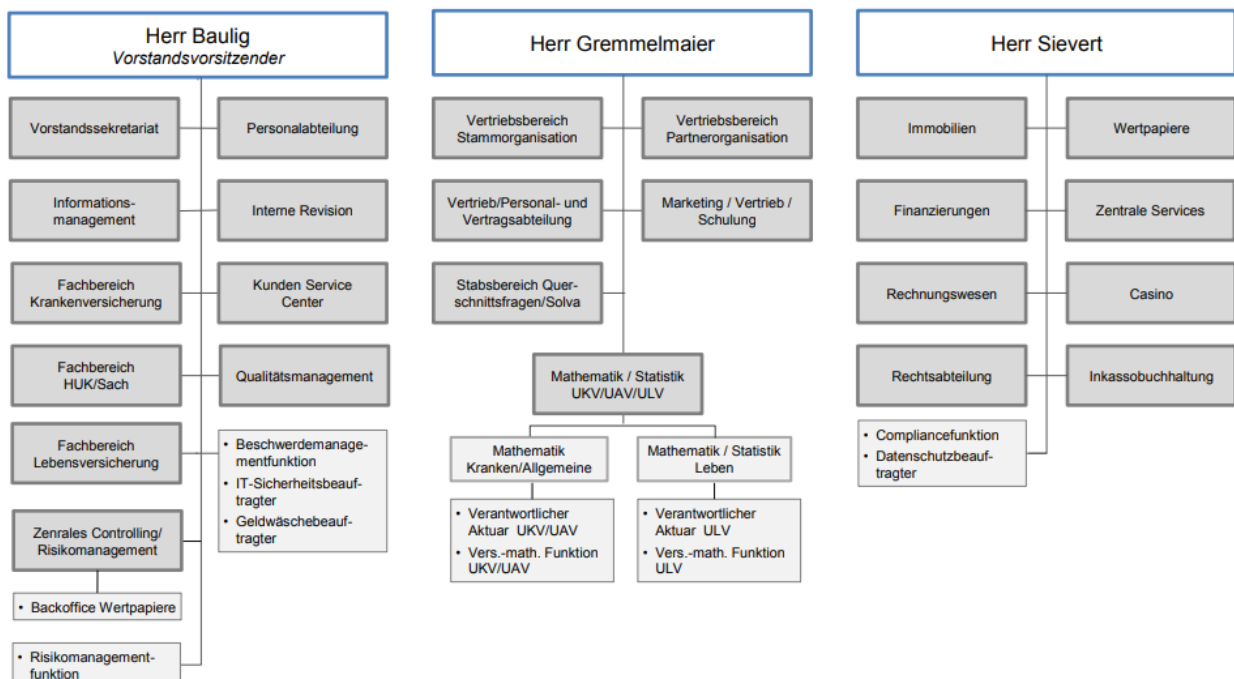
Herr Baulig
*Vorstandsvorsitzender*

Vorstandssekretariat

Personalabteilung

Informationsmanagement

Interne Revision

Fachbereich Krankenversicherung

Kunden Service Center

Fachbereich HUK/Sach

Qualitätsmanagement

Fachbereich Lebensversicherung

• Beschwerdemanagementfunktion
• IT-Sicherheitsbeauftragter
• Geldwäschebeauftragter

Zenrales Controlling/ Risikomanagement

• Backoffice Wertpapiere

• Risikomanagementfunktion

Herr Gremmelmaier

Vertriebsbereich Stammorganisation

Vertriebsbereich Partnerorganisation

Vertrieb/Personal- und Vertragsabteilung

Marketing / Vertrieb / Schulung

Stabsbereich Querschnittsfragen/Solva

Mathematik / Statistik UKV/UAV/ULV

Mathematik Kranken/Allgemeine

Mathematik / Statistik Leben

• Verantwortlicher Aktuar UKV/UAV
• Vers.-math. Funktion UKV/UAV

• Verantwortlicher Aktuar ULV
• Vers.-math. Funktion ULV

Herr Sievert

Immobilien

Wertpapiere

Finanzierungen

Zentrale Services

Rechnungswesen

Casino

Rechtsabteilung

Inkassobuchhaltung

• Compliancefunktion
• Datenschutzbeauftragter